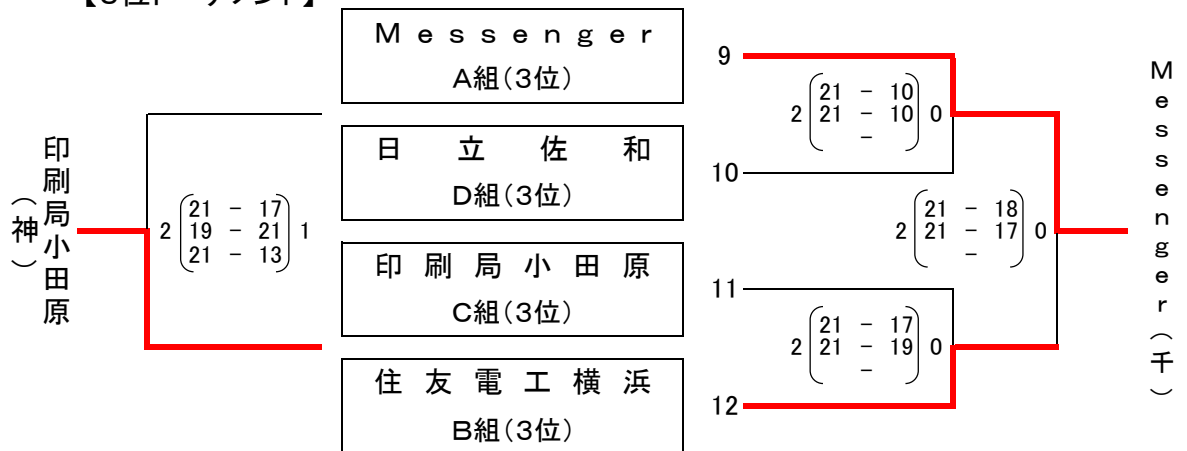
【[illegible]】

印刷局小田原（神）

$2\begin{pmatrix}21 & - & 17\\19 & - & 21\\21 & - & 13\end{pmatrix}1$

Ｍｅｓｓｅｎｇｅｒ
A組(3位)

日立佐和
D組(3位)

印刷局小田原
C組(3位)

住友電工横浜
B組(3位)

9

$2\begin{pmatrix}21 & - & 10\\21 & - & 10\\ & - & \end{pmatrix}0$

10

$2\begin{pmatrix}21 & - & 18\\21 & - & 17\\ & - & \end{pmatrix}0$

11

$2\begin{pmatrix}21 & - & 17\\21 & - & 19\\ & - & \end{pmatrix}0$

12

Messenger（千）